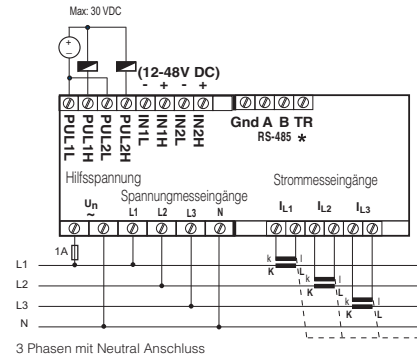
Max: 30 VDC

+
−

(12-48V DC)
- + - +

PUL1L
PUL1H
PUL2L
PUL2H
IN1L
IN1H
IN2L
IN2H

Gnd A B TR
RS-485 *

Hilfsspannung

Spannungmesseingänge

Strommesseingänge

$U_n$
~

L1 L2 L3 N

$I_{L1}$ $I_{L2}$ $I_{L3}$

1A

L1
L2
L3
N

k l
K L
k l
K L
k l
K L

3 Phasen mit Neutral Anschluss